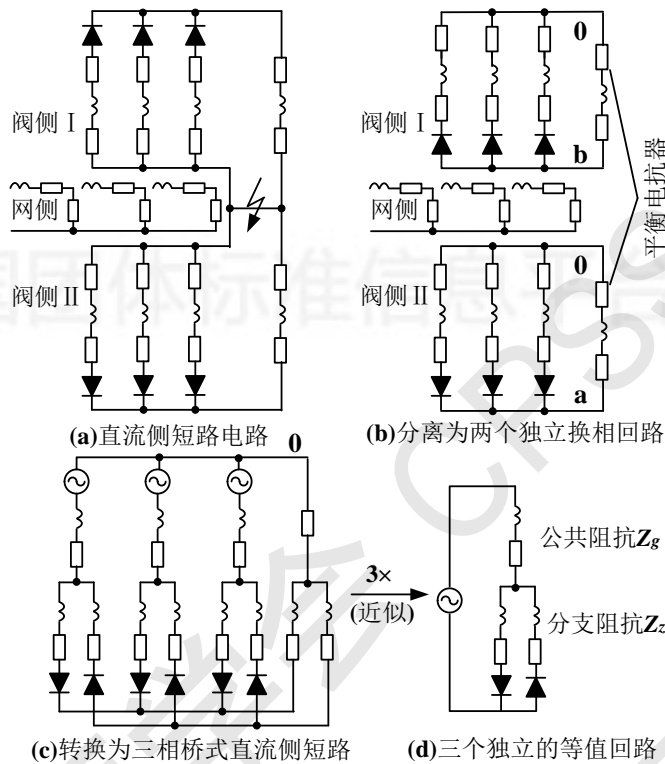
阀侧 I

网侧

阀侧 II

(a)直流侧短路电路

0

阀侧 I

b

网侧

0

阀侧 II

a

平衡电抗器

(b)分离为两个独立换相回路

0

3×

(近似)

公共阻抗$Z_g$

分支阻抗$Z_z$

(c)转换为三相桥式直流侧短路

(d)三个独立的等值回路